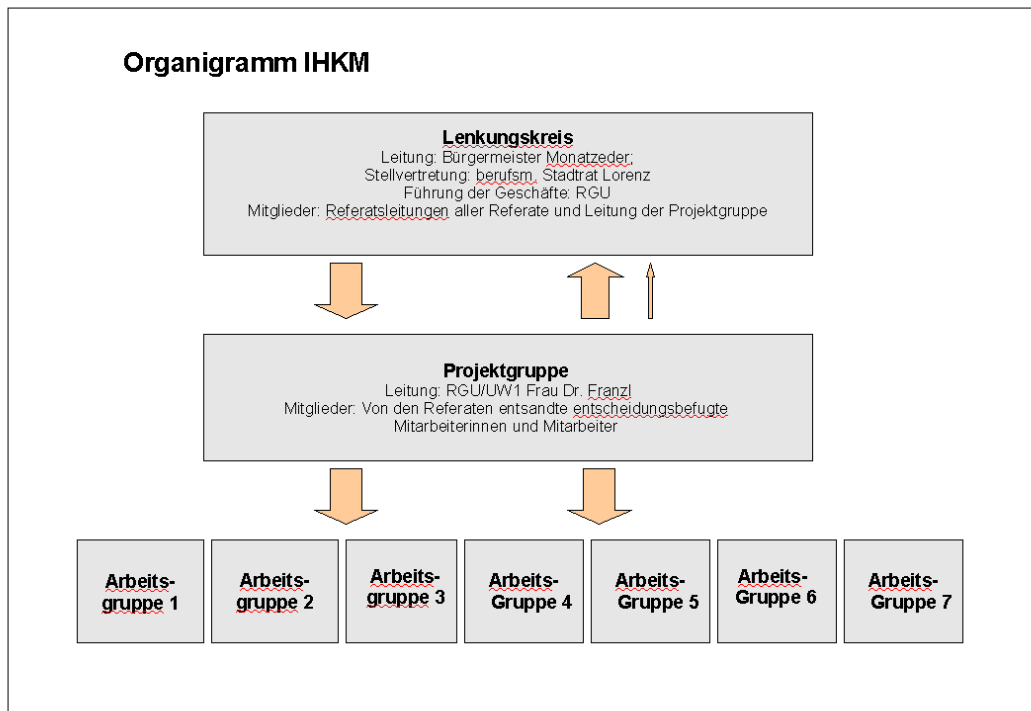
Organigramm IHKM

Lenkungskreis
Leitung: Bürgermeister Monatzeder;
Stellvertretung: berufsm. Stadtrat Lorenz
Führung der Geschäfte: RGU
Mitglieder: Referatsleitungen aller Referate und Leitung der Projektgruppe

Projektgruppe
Leitung: RGU/UW1 Frau Dr. Franzl
Mitglieder: Von den Referaten entsandte entscheidungsbefugte Mitarbeiterinnen und Mitarbeiter

Arbeitsgruppe 1

Arbeitsgruppe 2

Arbeitsgruppe 3

Arbeits-Gruppe 4

Arbeits-Gruppe 5

Arbeits-Gruppe 6

Arbeits-Gruppe 7